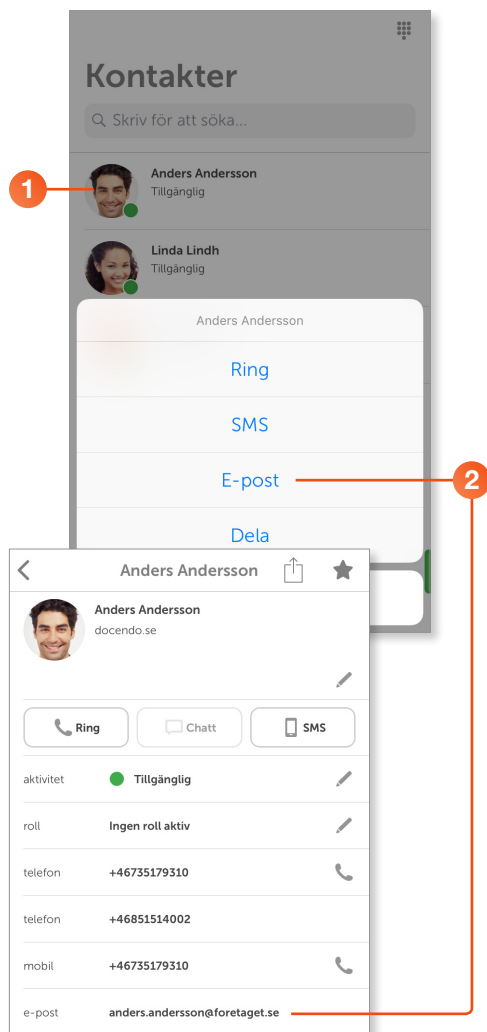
Kontakter

Skriv för att söka...

1

Anders Andersson
Tillgänglig

Linda Lindh
Tillgänglig

Anders Andersson

Ring

SMS

E-post

2

Dela

Anders Andersson

Anders Andersson
docendo.se

Ring

Chatt

SMS

| | | |
|---|---|---|
| aktivitet | Tillgänglig | |
| roll | Ingen roll aktiv | |
| telefon | +46735179310 | |
| telefon | +46851514002 | |
| mobil | +46735179310 | |
| e-post | anders.andersson@foretaget.se | |